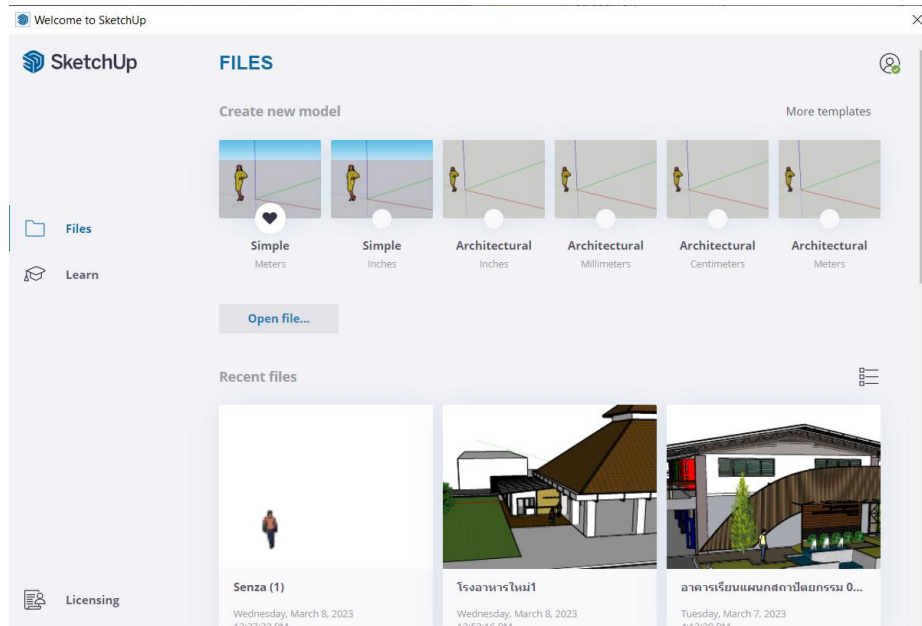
Welcome to SketchUp

SketchUp

Files

Learn

Licensing

FILES

Create new model

More templates

Simple
Meters

Simple
Inches

Architectural
Inches

Architectural
Millimeters

Architectural
Centimeters

Architectural
Meters

Open file...

Recent files

Senza (1)
Wednesday, March 8, 2023
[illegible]

โรงอาหารใหม่1
Wednesday, March 8, 2023
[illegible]

อาคารเรียนแผนกสถาปัตยกรรม 0...
Tuesday, March 7, 2023
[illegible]